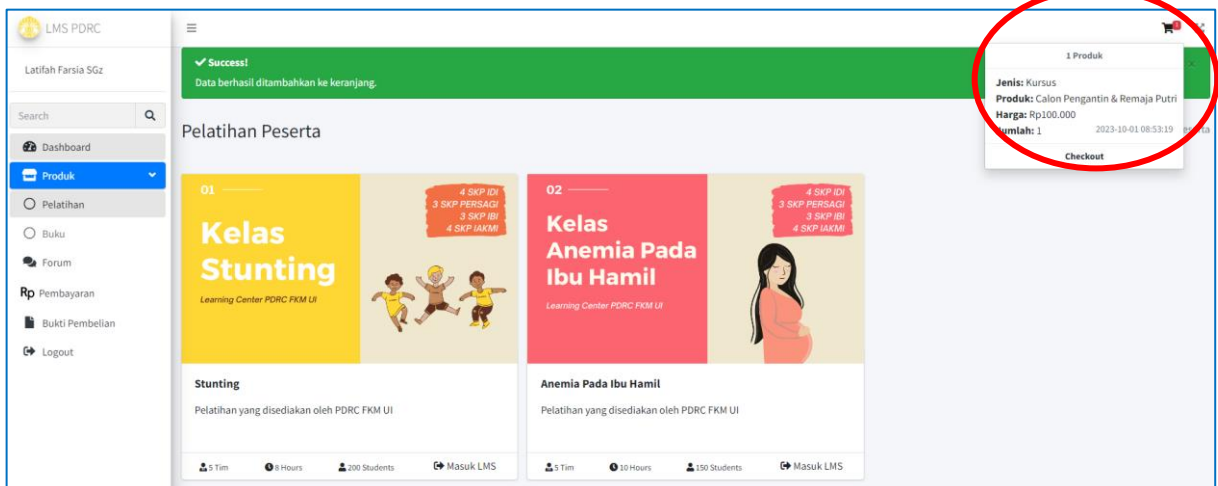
LMS PDRC

Latifah Farsia SGz

Search

Dashboard

Produk

Pelatihan

Buku

Forum

Rp Pembayaran

Bukti Pembelian

Logout

≡

✔ Success!

Data berhasil ditambahkan ke keranjang.

Pelatihan Peserta

1 Produk

Jenis: Kursus

Produk: Calon Pengantin & Remaja Putri

Harga: Rp100.000

Jumlah: 1

2023-10-01 08:53:19

Checkout

01

4 SKP IDI
3 SKP PERSAGI
3 SKP IBI
4 SKP IAKMI

Kelas Stunting

Learning Center PDRC FKM UI

Stunting

Pelatihan yang disediakan oleh PDRC FKM UI

5 Tim

8 Hours

200 Students

Masuk LMS

02

4 SKP IDI
3 SKP PERSAGI
3 SKP IBI
4 SKP IAKMI

Kelas Anemia Pada Ibu Hamil

Learning Center PDRC FKM UI

Anemia Pada Ibu Hamil

Pelatihan yang disediakan oleh PDRC FKM UI

5 Tim

10 Hours

150 Students

Masuk LMS